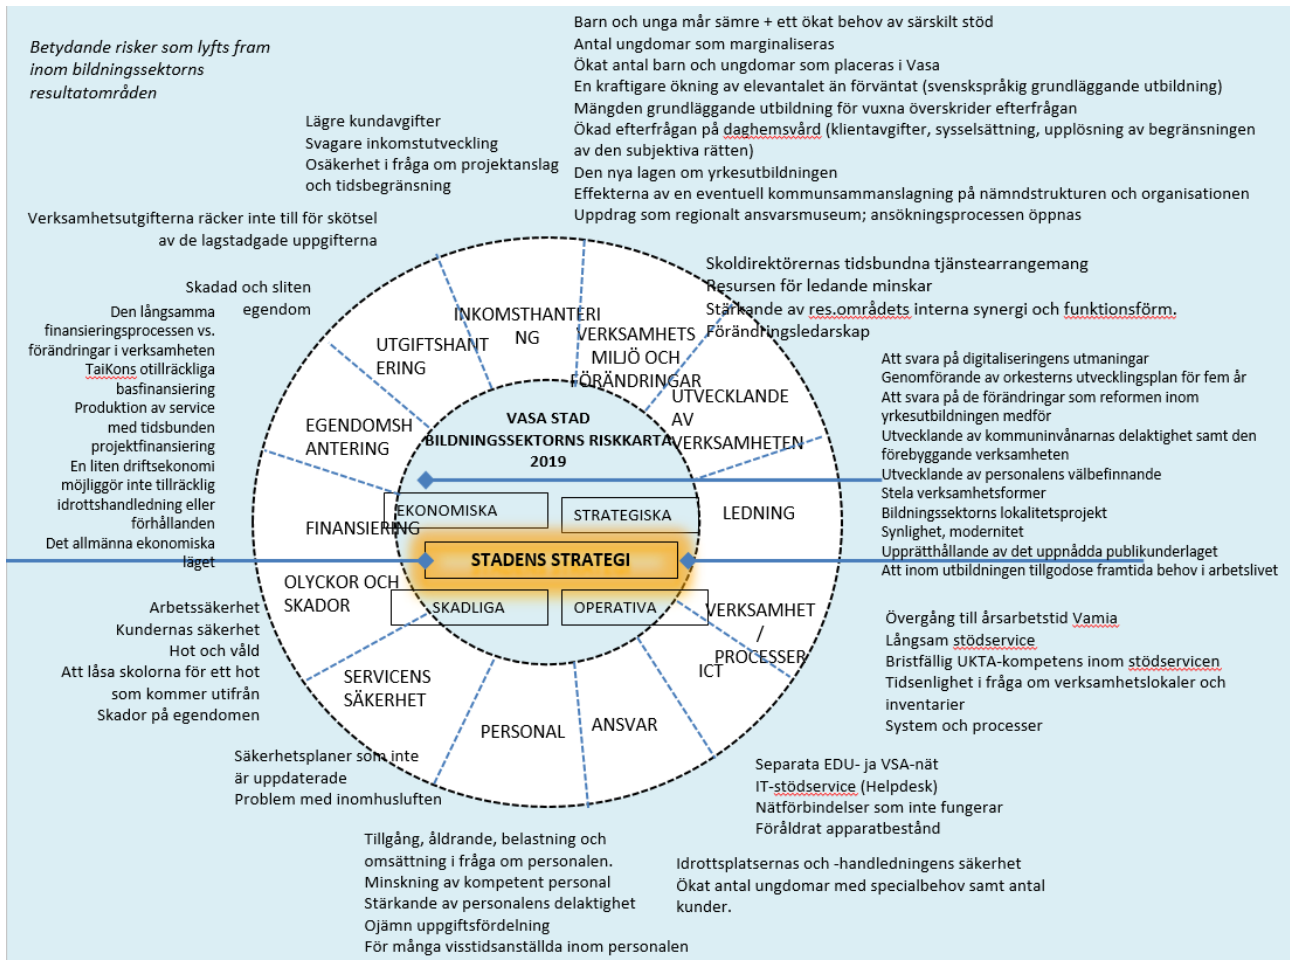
Betydande risker som lyfts fram inom bildningssektorns resultatområden

Barn och unga mår sämre + ett ökat behov av särskilt stöd
Antal ungdomar som marginaliseras
Ökat antal barn och ungdomar som placeras i Vasa
En kraftigare ökning av elevantalet än förväntat (svenskspråkig grundläggande utbildning)
Mängden grundläggande utbildning för vuxna överskrider efterfrågan
Ökad efterfrågan på daghemsvård (klientavgifter, sysselsättning, upplösning av begränsningen av den subjektiva rätten)
Den nya lagen om yrkesutbildningen
Effekterna av en eventuell kommunsammanslagning på nämndstrukturen och organisationen
Uppdrag som regionalt ansvarsmuseum; ansökningsprocessen öppnas

Lägre kundavgifter
Svagare inkomstutveckling
Osäkerhet i fråga om projektanslag och tidsbegränsning

Verksamhetsutgifterna räcker inte till för skötsel av de lagstadgade uppgifterna

Skadad och sliten egendom

Den långsamma finansieringsprocessen vs. förändringar i verksamheten
TaiKons otillräckliga basfinansiering
Produktion av service med tidsbunden projektfinansiering
En liten driftsekonomi möjliggör inte tillräcklig idrottshandledning eller förhållanden
Det allmänna ekonomiska läget

Skoldirektörernas tidsbundna tjänstearrangemang
Resursen för ledande minskar
Stärkande av res.områdets interna synergi och funktionsförm.
Förändringsledarskap

Att svara på digitaliseringens utmaningar
Genomförande av orkesterns utvecklingsplan för fem år
Att svara på de förändringar som reformen inom yrkesutbildningen medför
Utvecklande av kommuninvånarnas delaktighet samt den förebyggande verksamheten
Utvecklande av personalens välbefinnande
Stela verksamhetsformer
Bildningssektorns lokalitetsprojekt
Synlighet, modernitet
Upprätthållande av det uppnådda publikunderlaget
Att inom utbildningen tillgodose framtida behov i arbetslivet

INKOMSTHANTERING
UTGIFTSHANTERING
VERKSAMHETSMILJÖ OCH FÖRÄNDRINGAR
UTVECKLANDE AV VERKSAMHETEN
EGENDOMSHANTERING
VASA STAD
BILDNINGSSEKTORNS RISKKARTA
2019
FINANSIERING
EKONOMISKA
STRATEGISKA
LEDNING
STADENS STRATEGI
OLYCKOR OCH SKADOR
SKADLIGA
OPERATIVA
VERKSAMHET / PROCESSER
ICT
SERVICENS SÄKERHET
PERSONAL
ANSVAR

Arbetssäkerhet
Kundernas säkerhet
Hot och våld
Att låsa skolorna för ett hot som kommer utifrån
Skador på egendomen

Övergång till årsarbetstid Vamia
Långsam stödservice
Bristfällig UKTA-kompetens inom stödservicen
Tidsenlighet i fråga om verksamhetslokaler och inventarier
System och processer

Säkerhetsplaner som inte är uppdaterade
Problem med inomhusluften

Separata EDU- ja VSA-nät
IT-stödservice (Helpdesk)
Nätförbindelser som inte fungerar
Föråldrat apparatbestånd

Tillgång, åldrande, belastning och omsättning i fråga om personalen.
Minskning av kompetent personal
Stärkande av personalens delaktighet
Ojämn uppgiftsfördelning
För många visstidsanställda inom personalen

Idrottsplatsernas och -handledningens säkerhet
Ökat antal ungdomar med specialbehov samt antal kunder.